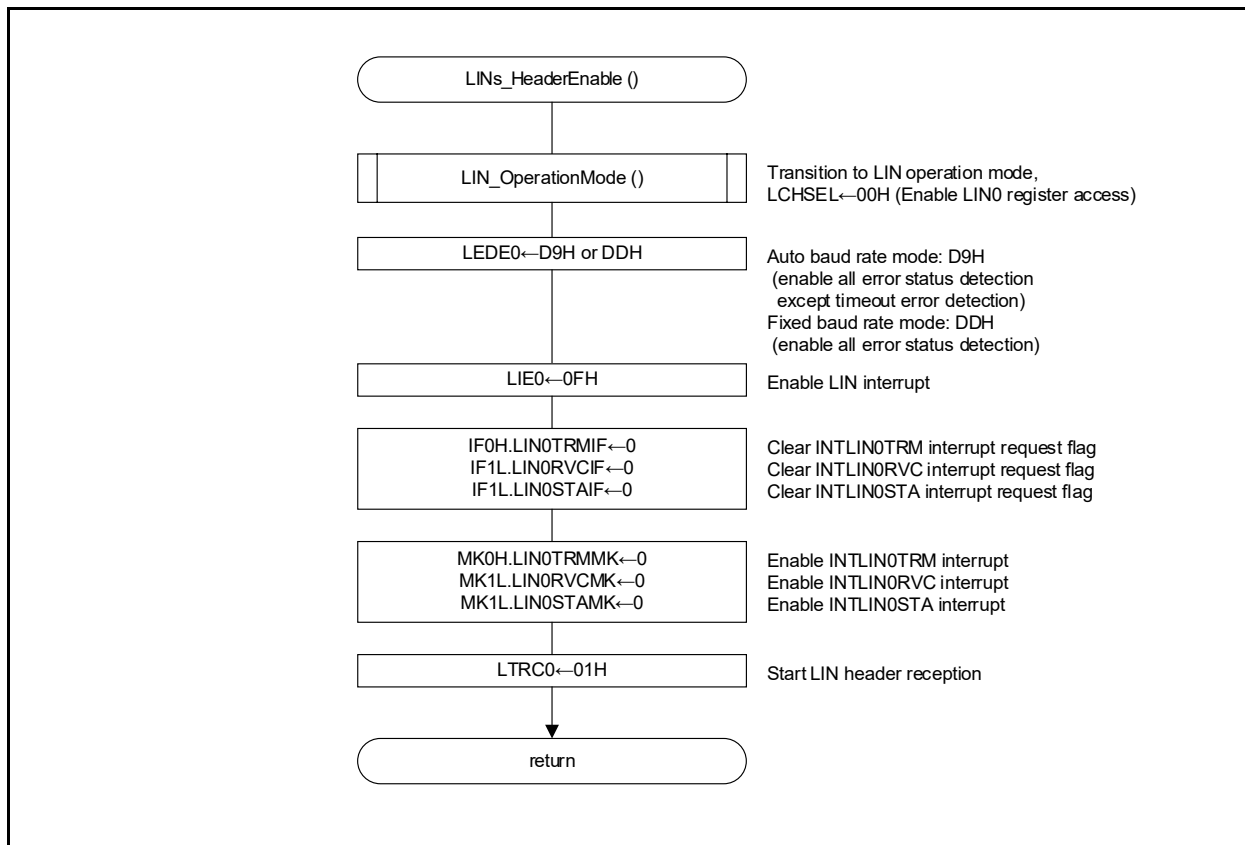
LINs_HeaderEnable ()

LIN_OperationMode ()

Transition to LIN operation mode, LCHSEL←00H (Enable LIN0 register access)

LEDE0←D9H or DDH

Auto baud rate mode: D9H
(enable all error status detection except timeout error detection)
Fixed baud rate mode: DDH
(enable all error status detection)

LIE0←0FH

Enable LIN interrupt

IF0H.LIN0TRMIF←0
IF1L.LIN0RVCIF←0
IF1L.LIN0STAIF←0

Clear INTLIN0TRM interrupt request flag
Clear INTLIN0RVC interrupt request flag
Clear INTLIN0STA interrupt request flag

MK0H.LIN0TRMMK←0
MK1L.LIN0RVCMK←0
MK1L.LIN0STAMK←0

Enable INTLIN0TRM interrupt
Enable INTLIN0RVC interrupt
Enable INTLIN0STA interrupt

LTRC0←01H

Start LIN header reception

return